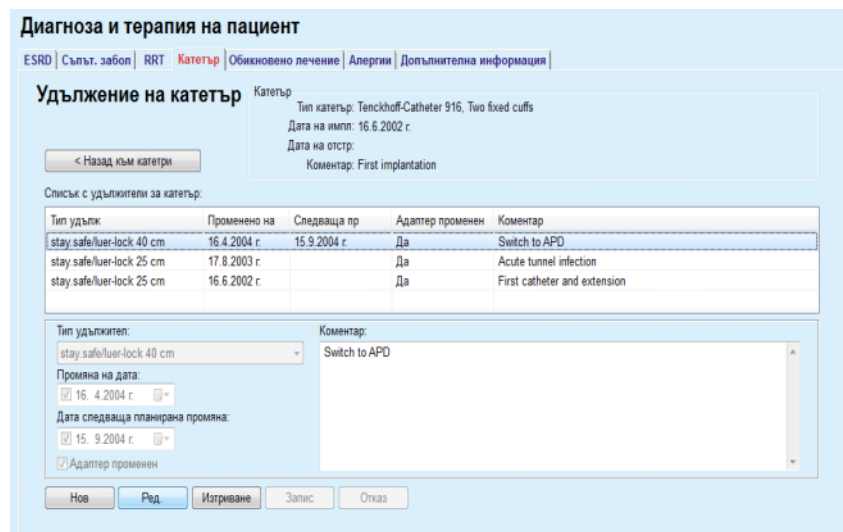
Диагноза и терапия на пациент

ESRD | Съпът. забол | RRT | Катетър | Обикновено лечение | Алергии | Допълнителна информация

Удължение на катетър

Катетър
Тип катетър: Tenckhoff-Catheter 916, Two fixed cuffs
Дата на импл: 16.6.2002 г.
Дата на отстр:
Коментар: First implantation

< Назад към катетри

Списък с удължители за катетър:

| Тип удълж | Променено на | Следваща пр | Адаптер променен | Коментар |
|---|---|---|---|---|
| stay.safe/luer-lock 40 cm | 16.4.2004 г. | 15.9.2004 г. | Да | Switch to APD |
| stay.safe/luer-lock 25 cm | 17.8.2003 г. | | Да | Acute tunnel infection |
| stay.safe/luer-lock 25 cm | 16.6.2002 г. | | Да | First catheter and extension |

Тип удължител:
stay.safe/luer-lock 40 cm
Промяна на дата:
16. 4.2004 г.
Дата следваща планирана промяна:
15. 9.2004 г.
Адаптер променен

Коментар:
Switch to APD

Нов | Ред. | Изтриване | Запис | Отказ